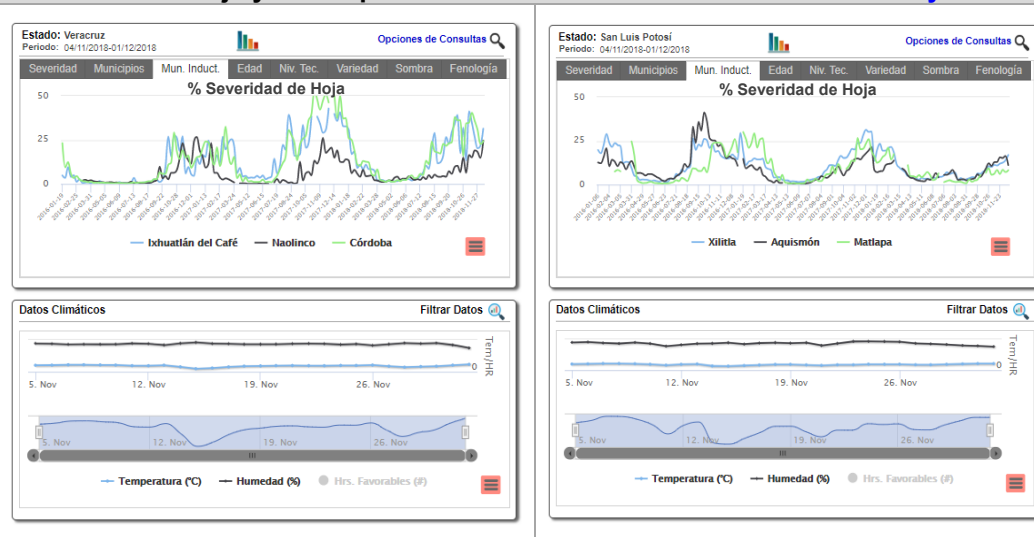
Estado: Veracruz
Periodo: 04/11/2018-01/12/2018

Opciones de Consultas

Severidad | Municipios | Mun. Induct. | Edad | Niv. Tec. | Variedad | Sombra | Fenología

% Severidad de Hoja

50
25
0

Ixhuatlán del Café — Naolinco — Córdoba

Datos Climáticos
Filtrar Datos

Tem/HR
0
5. Nov 12. Nov 19. Nov 26. Nov
5. Nov 12. Nov 19. Nov 26. Nov

Temperatura (°C) — Humedad (%) — Hrs. Favorables (#)

Estado: San Luis Potosí
Periodo: 04/11/2018-01/12/2018

Opciones de Consultas

Severidad | Municipios | Mun. Induct. | Edad | Niv. Tec. | Variedad | Sombra | Fenología

% Severidad de Hoja

50
25
0

Xilitla — Aquismón — Matlapa

Datos Climáticos
Filtrar Datos

Tem/HR
0
5. Nov 12. Nov 19. Nov 26. Nov
5. Nov 12. Nov 19. Nov 26. Nov

Temperatura (°C) — Humedad (%) — Hrs. Favorables (#)